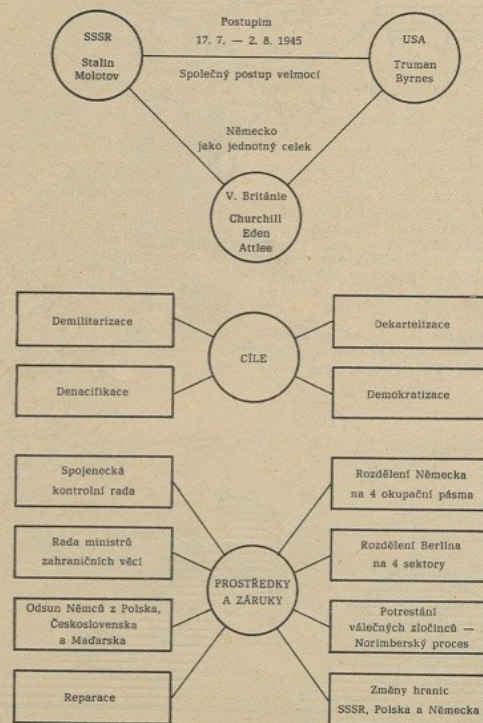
SSSR
Stalin
Molotov

Postupim
17. 7. — 2. 8. 1945

Společný postup velmocí

USA
Truman
Byrnes

Německo
jako jednotný celek

V. Británie
Churchill
Eden
Attlee

Demilitarizace

Dekartelizace

CÍLE

Denacifikace

Demokratizace

Spojenecká
kontrolní rada

Rozdělení Německa
na 4 okupační pásma

Rada ministrů
zahraničních věcí

Rozdělení Berlína
na 4 sektory

PROSTŘEDKY
A ZÁRUKY

Odsun Němců z Polska,
Československa
a Maďarska

Potrestání
válečných zločinců —
Norimberský proces

Reparace

Změny hranic
SSSR, Polska a Německa